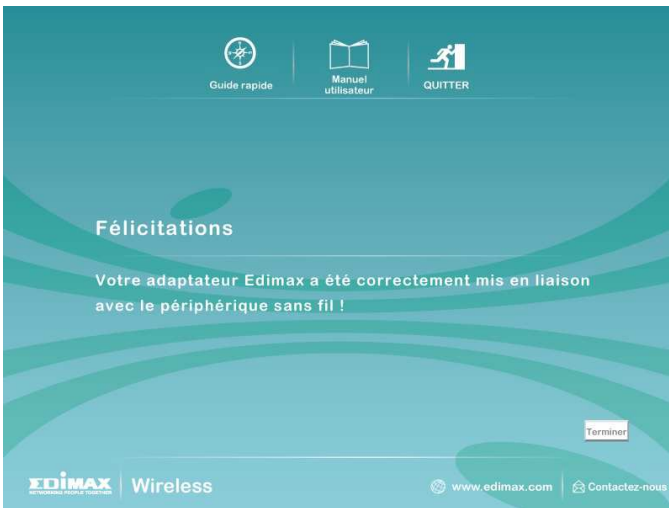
Guide rapide

Manuel utilisateur

QUITTER

Félicitations

Votre adaptateur Edimax a été correctement mis en liaison avec le périphérique sans fil !

Terminer

EDIMAX
NETWORKING PEOPLE TOGETHER

Wireless

www.edimax.com

Contactez-nous